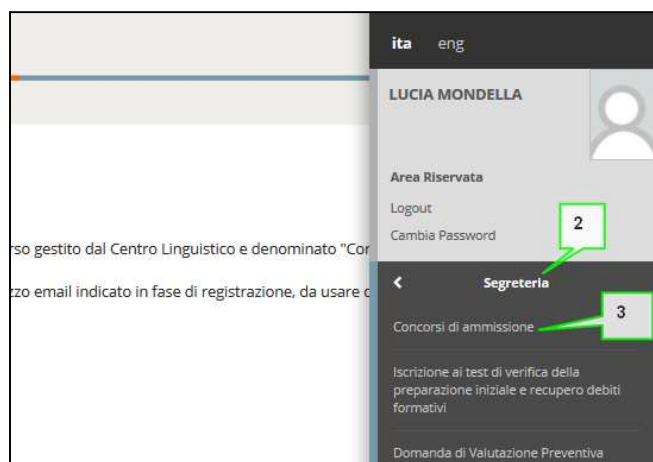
rso gestito dal Centro Linguistico e denominato "Cor

zzo email indicato in fase di registrazione, da usare c

ita eng

LUCIA MONDELLA

Area Riservata

Logout

Cambia Password

2

<

Segreteria

3

Concorsi di ammissione

Iscrizione ai test di verifica della preparazione iniziale e recupero debiti formativi

Domanda di Valutazione Preventiva